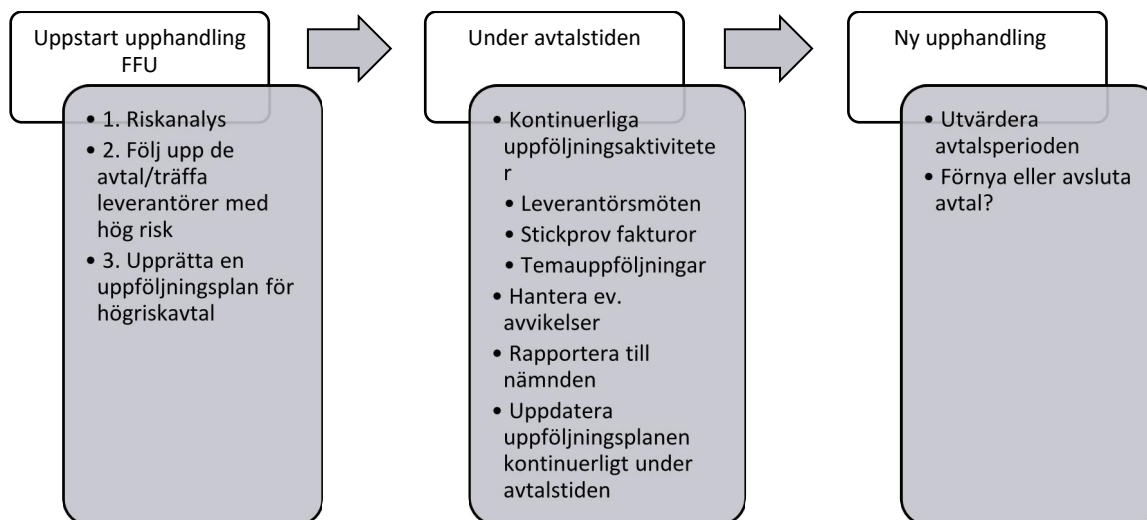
Uppstart upphandling FFU

• 1. Riskanalys
• 2. Följ upp de avtal/träffa leverantörer med hög risk
• 3. Upprätta en uppföljningsplan för högriskavtal

Under avtalstiden

• Kontinuerliga uppföljningsaktiviteter
  • Leverantörsmöten
  • Stickprov fakturor
  • Temauppföljningar
• Hantera ev. avvikelser
• Rapportera till nämnden
• Uppdatera uppföljningsplanen kontinuerligt under avtalstiden

Ny upphandling

• Utvärdera avtalsperioden
• Förnya eller avsluta avtal?